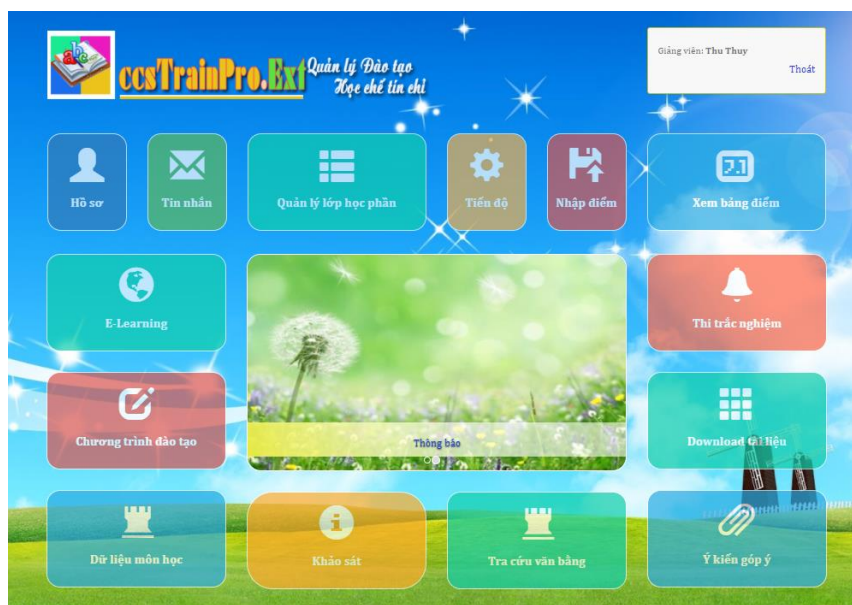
abc ccsTrainPro.Ext Quản lý Đào tạo Học chế tín chỉ

Giảng viên: Thu Thuy
Thoát

Hồ sơ

Tin nhắn

Quản lý lớp học phần

Tiến độ

Nhập điểm

Xem bảng điểm

E-Learning

Thi trắc nghiệm

Chương trình đào tạo

Thông báo

Download tài liệu

Dữ liệu môn học

Khảo sát

Tra cứu văn bằng

Ý kiến góp ý